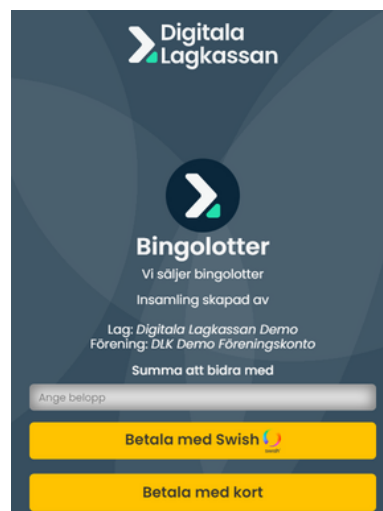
Digitala Lagkassan

Bingolotter

Vi säljer bingolotter

Insamling skapad av

Lag: Digitala Lagkassan Demo
Förening: DLK Demo Föreningskonto

Summa att bidra med

Ange belopp

Betala med Swish

Betala med kort